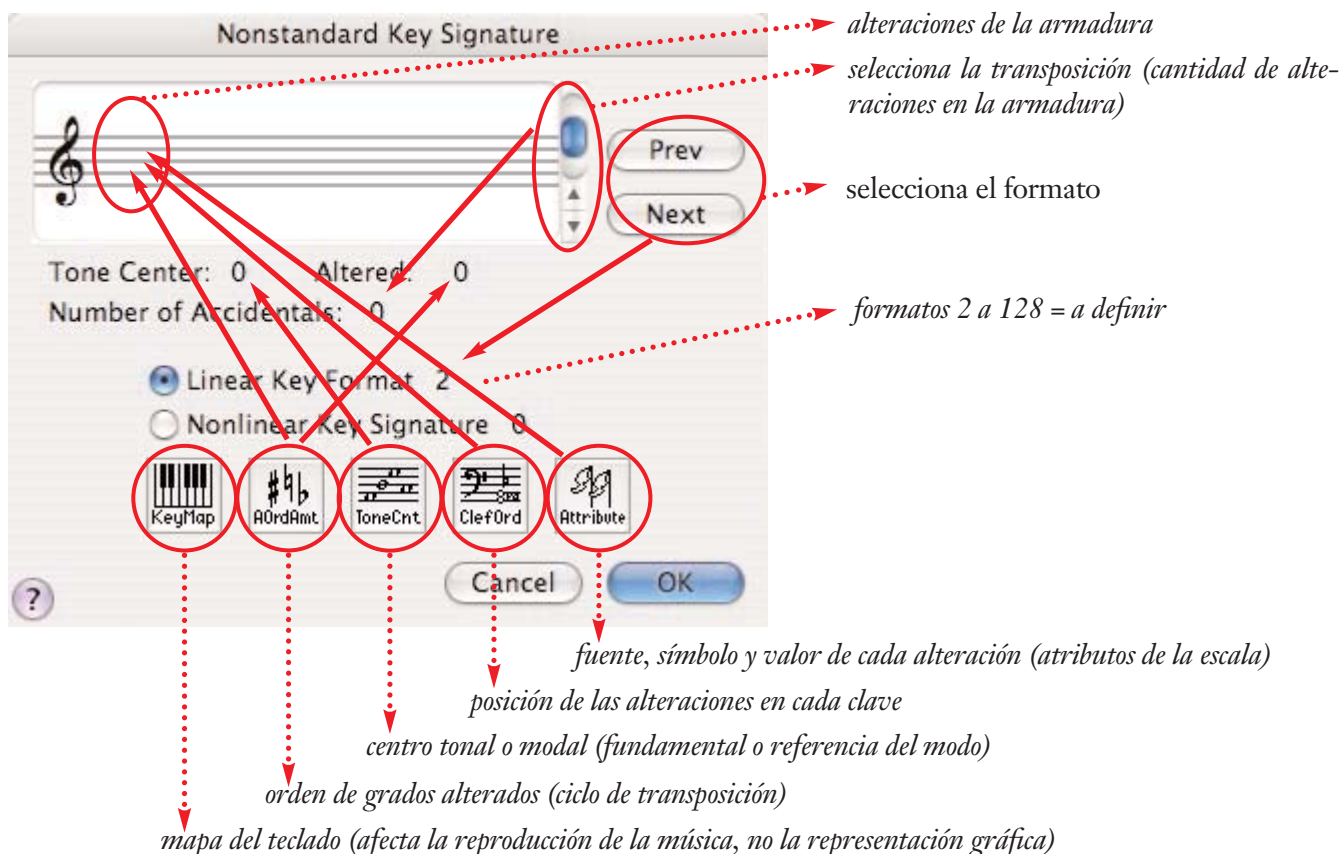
Nonstandard Key Signature

alteraciones de la armadura

selecciona la transposición (cantidad de alteraciones en la armadura)

Prev

Next

selecciona el formato

Tone Center: 0 Altered: 0

Number of Accidentals: 0

formatos 2 a 128 = a definir

Linear Key Format 2

Nonlinear Key Signature 0

KeyMap AOrdAmt ToneCnt ClefOrd Attribute

Cancel OK

?

fuente, símbolo y valor de cada alteración (atributos de la escala)

posición de las alteraciones en cada clave

centro tonal o modal (fundamental o referencia del modo)

orden de grados alterados (ciclo de transposición)

mapa del teclado (afecta la reproducción de la música, no la representación gráfica)